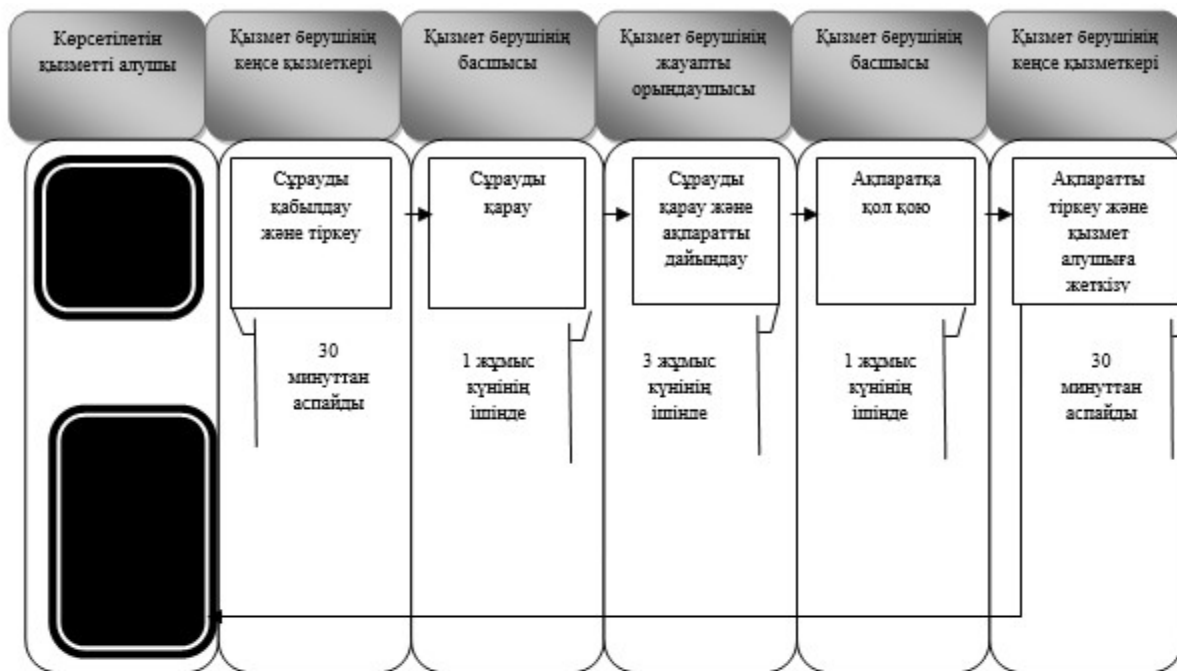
Көрсетілетін қызметті алушы

Қызмет берушінің кеңсе қызметкері

Қызмет берушінің басшысы

Қызмет берушінің жауапты орындаушысы

Қызмет берушінің басшысы

Қызмет берушінің кеңсе қызметкері

Сұрауды қабылдау және тіркеу

Сұрауды қарау

Сұрауды қарау және ақпаратты дайындау

Ақпаратқа қол қою

Ақпаратты тіркеу және қызмет алушыға жеткізу

30 минуттан аспайды

1 жұмыс күнінің ішінде

3 жұмыс күнінің ішінде

1 жұмыс күнінің ішінде

30 минуттан аспайды